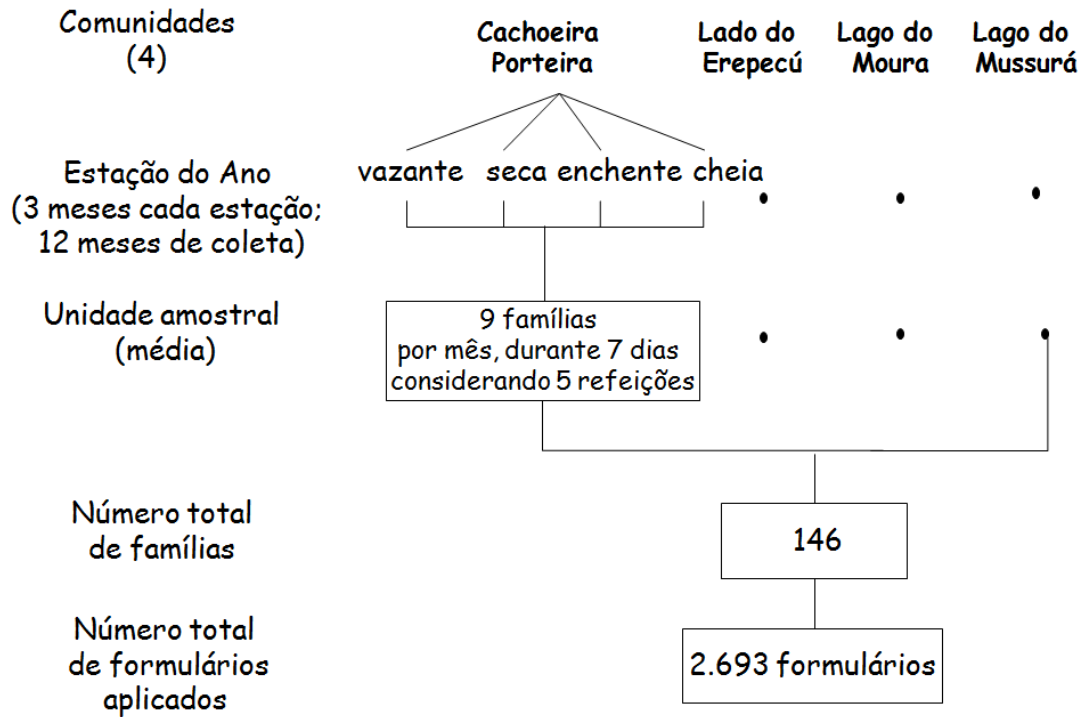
Comunidades
(4)

Cachoeira Porteira

Lado do Erepecú

Lago do Moura

Lago do Mussurá

Estação do Ano
(3 meses cada estação;
12 meses de coleta)

vazante seca enchente cheia

Unidade amostral
(média)

9 famílias
por mês, durante 7 dias
considerando 5 refeições

Número total
de famílias

146

Número total
de formulários
aplicados

2.693 formulários